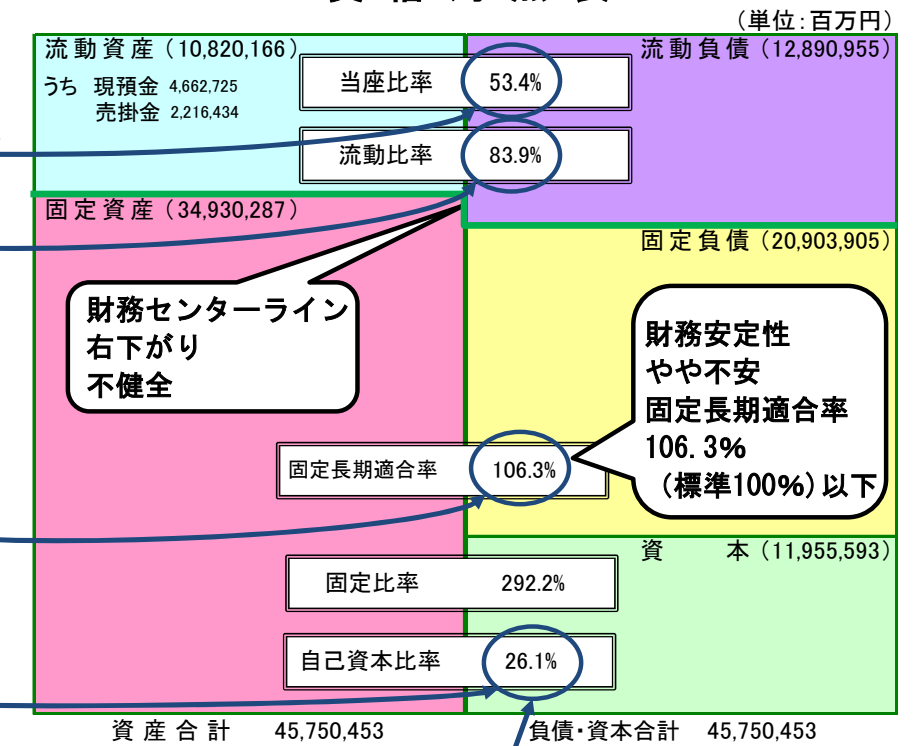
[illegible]

（単位：百万円）

流動資産（10,820,166）
うち 現預金 4,662,725
売掛金 2,216,434

当座比率 53.4%

流動比率 83.9%

流動負債（12,890,955）

固定資産（34,930,287）

固定負債（20,903,905）

財務センターライン
右下がり
不健全

財務安定性
やや不安
固定長期適合率
106.3%
（標準100%）以下

固定長期適合率 106.3%

資 本（11,955,593）

固定比率 292.2%

自己資本比率 26.1%

資 産 合 計 45,750,453

負債・資本合計 45,750,453